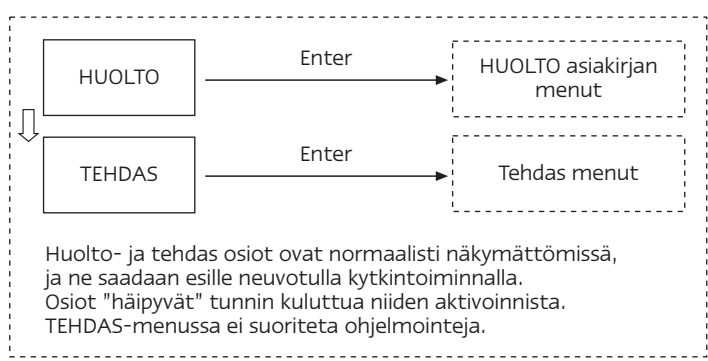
HUOLTO

Enter

HUOLTO asiakirjan menut

TEHDAS

Enter

Tehdas menut

Huolto- ja tehdas osiot ovat normaalisti näkymättömissä, ja ne saadaan esille neuvotulla kytkintoiminnalla. Osiot "häipyvät" tunnin kuluttua niiden aktivoinnista. TEHDAS-menussa ei suoriteta ohjelmointeja.